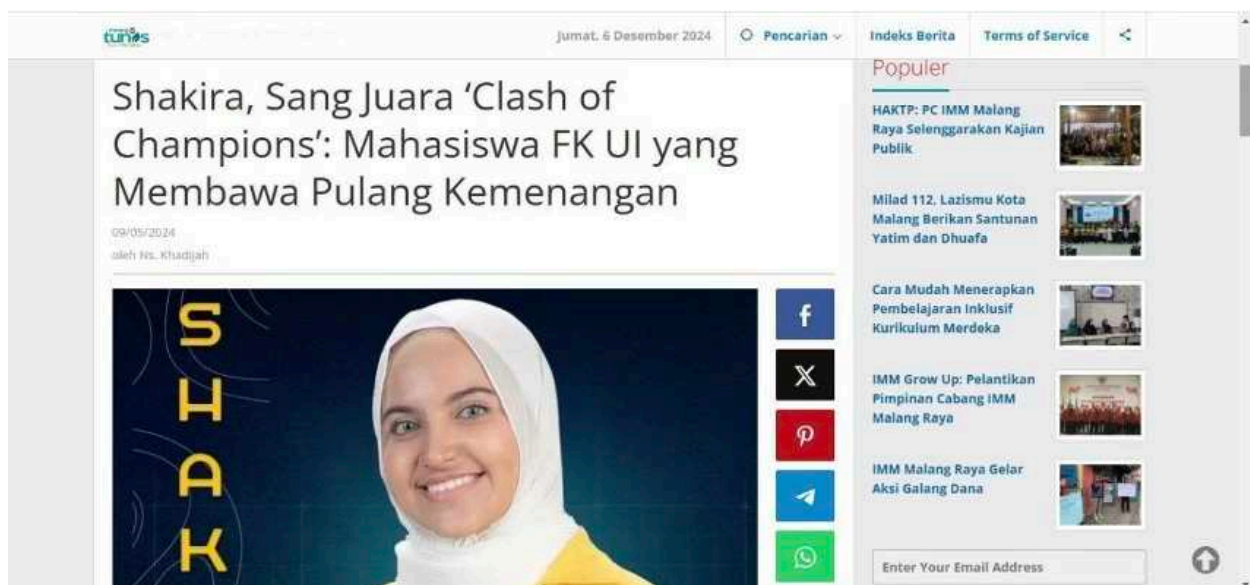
tunas

Jumat, 6 Desember 2024

Pencarian

Indeks Berita

Terms of Service

Shakira, Sang Juara 'Clash of Champions': Mahasiswa FK UI yang Membawa Pulang Kemenangan

09/05/2024

oleh Ns. Khadijah

SHAK

Populer

HAKTP: PC IMM Malang Raya Selenggarakan Kajian Publik

Milad 112, Lazismu Kota Malang Berikan Santunan Yatim dan Dhuafa

Cara Mudah Menerapkan Pembelajaran Inklusif Kurikulum Merdeka

IMM Grow Up: Pelantikan Pimpinan Cabang IMM Malang Raya

IMM Malang Raya Gelar Aksi Galang Dana

Enter Your Email Address